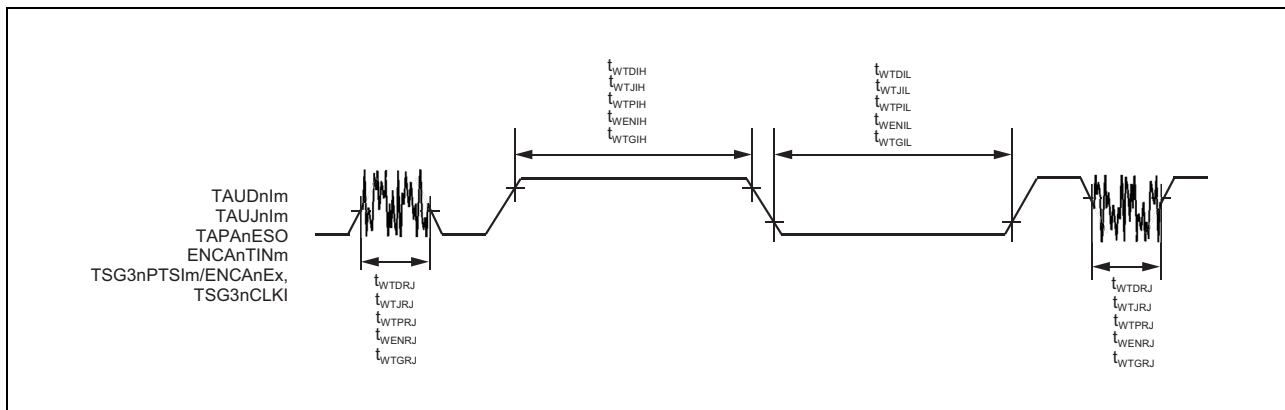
$t_{WTDIH}$
$t_{WTJIH}$
$t_{WTPIH}$
$t_{WENIH}$
$t_{WTGIH}$

$t_{WTDIL}$
$t_{WTJIL}$
$t_{WTPIL}$
$t_{WENIL}$
$t_{WTGIL}$

TAUDnIm
TAUJnIm
TAPAnESO
ENCAnTINm
TSG3nPTSIm/ENCAnEx,
TSG3nCLKI

$t_{WTDRJ}$
$t_{WTJRJ}$
$t_{WTPRJ}$
$t_{WENRJ}$
$t_{WTGRJ}$

$t_{WTDRJ}$
$t_{WTJRJ}$
$t_{WTPRJ}$
$t_{WENRJ}$
$t_{WTGRJ}$